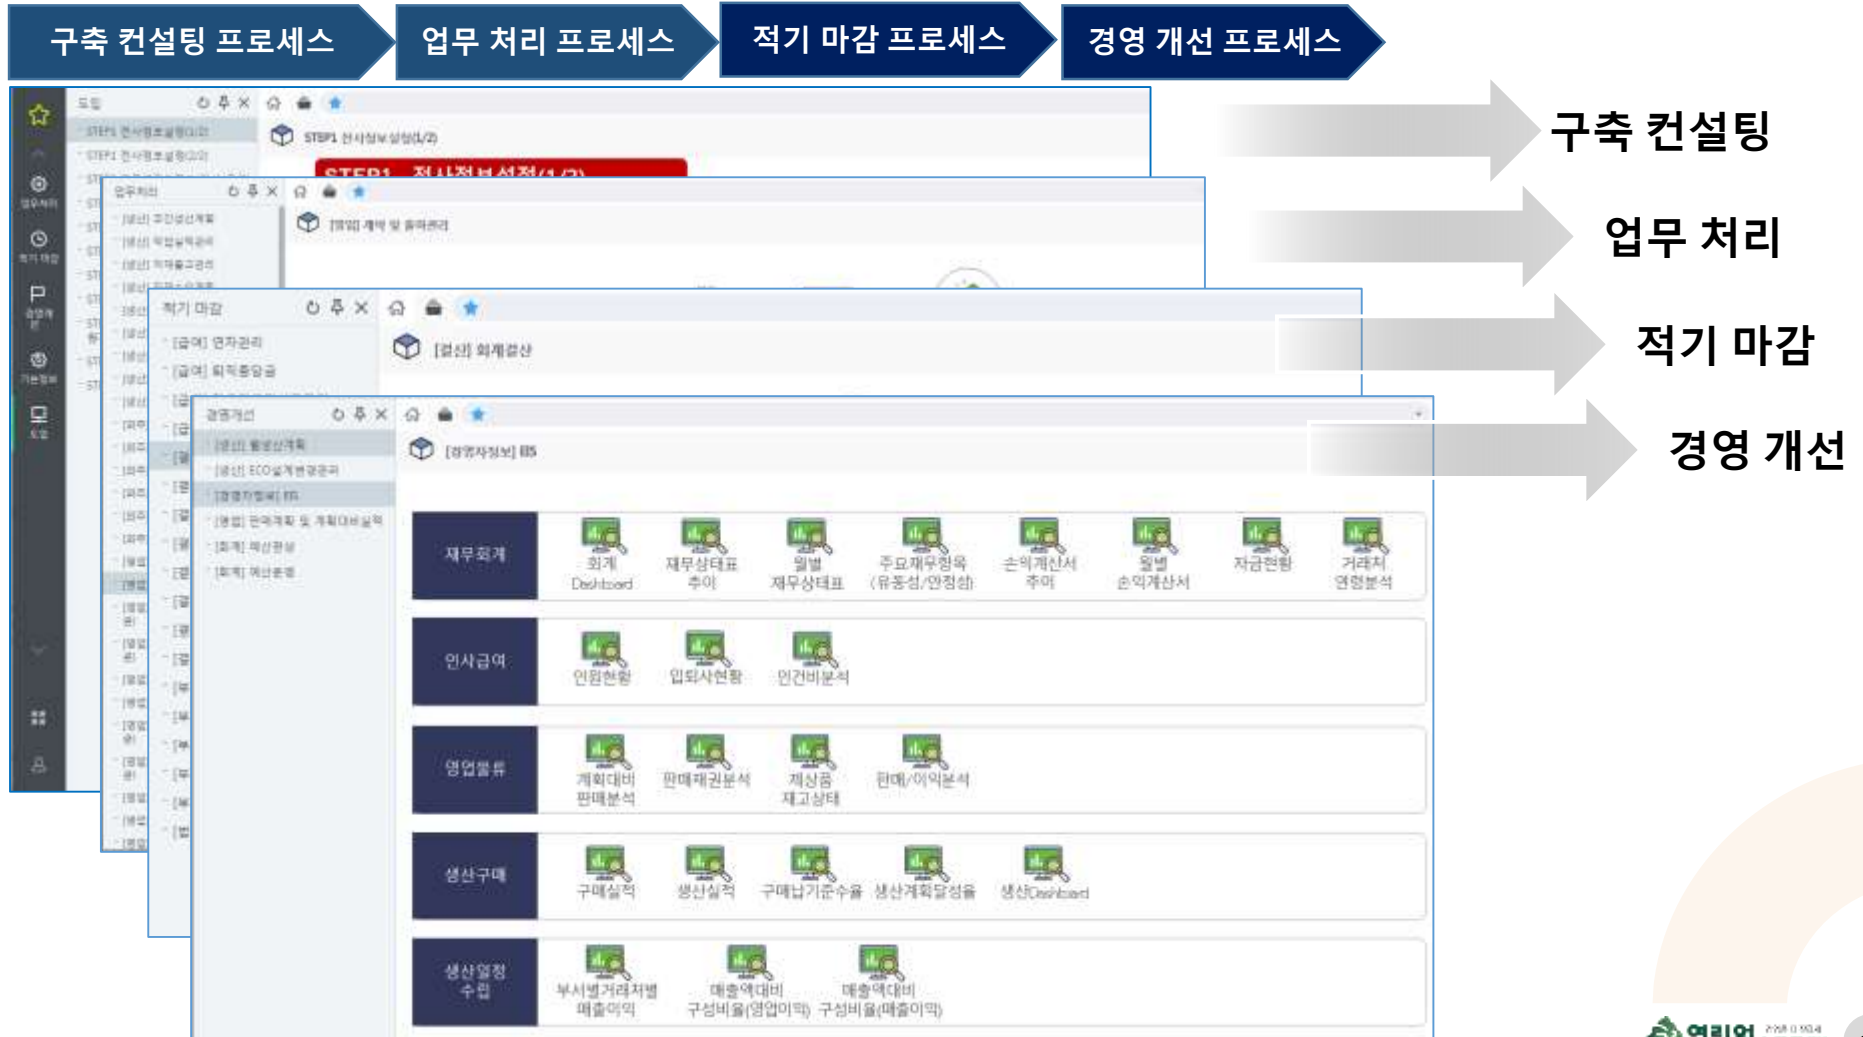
구축 컨설팅 프로세스
업무 처리 프로세스
적기 마감 프로세스
경영 개선 프로세스

구축 컨설팅
업무 처리
적기 마감
경영 개선

STEP1 전사정보설정(1/2)
[영업] 계약 및 출하관리
적기 마감
[결산] 회계결산
[급여] 연차관리
[급여] 퇴직충당금
경영개선
[결산] 월생산계획
[결산] ECO설계변경관리
[경영자정보] EIS
[영업] 판매계획 및 계획대비실적
[회계] 예산편성
[회계] 예산통제
[경영자정보] EIS

| 재무회계 | 회계 Dashboard | 재무상태표 추이 | 월별 재무상태표 | 주요재무항목 (유동성/안정성) | 손익계산서 추이 | 월별 손익계산서 | 자금현황 | 거래처 여신분석 |
|---|---|---|---|---|---|---|---|---|
| 인사급여 | 인원현황 | 입퇴사현황 | 인건비분석 | | | | | |
| 영업물류 | 계획대비 판매분석 | 판매채권분석 | 제상품 재고상태 | 판매/이익분석 | | | | |
| 생산구매 | 구매실적 | 생산실적 | 구매납기준수율 | 생산계획달성율 | 생산Dashboard | | | |
| 생산열정 수립 | 부서별거래처별 매출이익 | 매출액대비 구성비율(영업이익) | 매출액대비 구성비율(매출이익) | | | | | |

영림원